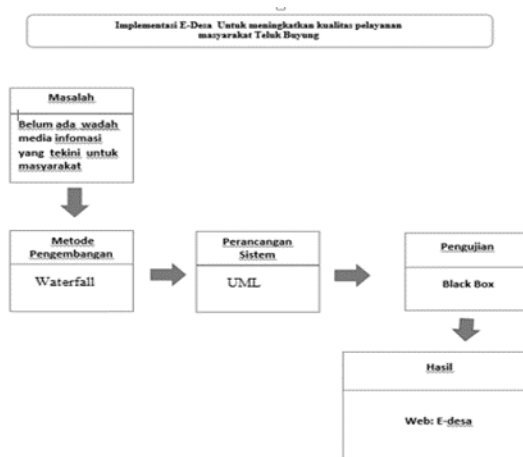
Implementasi E-Desa Untuk meningkatkan kualitas pelayanan masyarakat Teluk Buyung

Masalah

Belum ada wadah media infomasi yang tekini untuk masyarakat

Metode Pengembangan

Waterfall

Perancangan Sistem

UML

Pengujian

Black Box

Hasil

Web: E-desa